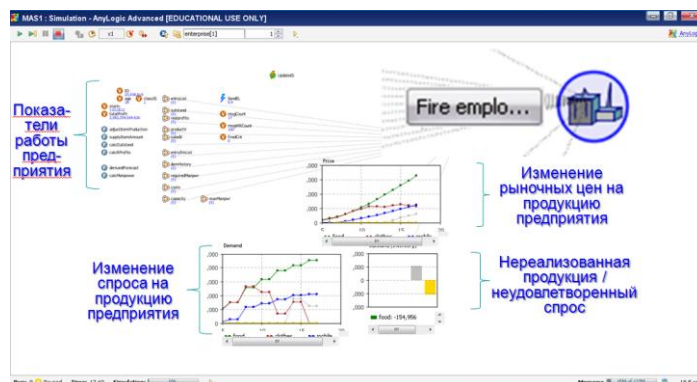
MAS1 : Simulation - AnyLogic Advanced [EDUCATIONAL USE ONLY]

x1

enterprise[1]

AnyLogic

Показатели работы предприятия

Fire emplo...

Изменение рыночных цен на продукцию предприятия

Price

food   clothes   mobile

Demand

Изменение спроса на продукцию предприятия

food   clothes   mobile

Нереализованная продукция / неудовлетворенный спрос

food: -154,956

adjustStoreProduction
supplyStoreAmount
costStorage
costProfit
demandForecast
costManpower
demandHistory
requiredManpower
capacity
costs

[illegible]